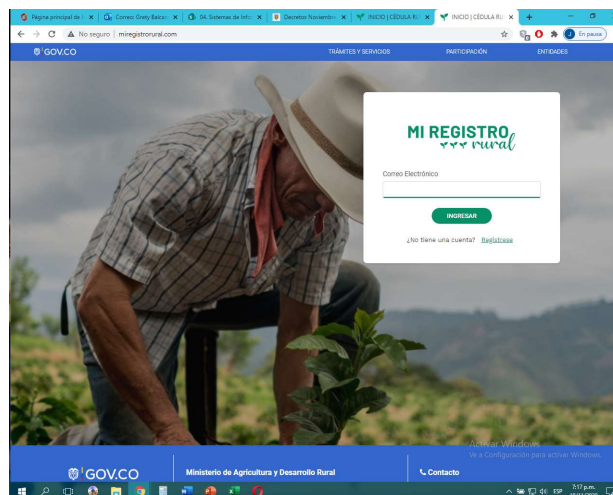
Página principal de | × Correo: Grety Balcaz × 04. Sistemas de Info × Decretos Noviembre × INICIO | CÉDULA RU × INICIO | CÉDULA RU × +

← → C No seguro | miregistrorural.com

En pausa

GOV.CO

TRÁMITES Y SERVICIOS PARTICIPACIÓN ENTIDADES

MI REGISTRO rural

Correo Electrónico

INGRESAR

¿No tiene una cuenta? Registrese

Activar Windows
Ve a Configuración para activar Windows.

GOV.CO

Ministerio de Agricultura y Desarrollo Rural

Contacto

ESP 7:17 p.m.